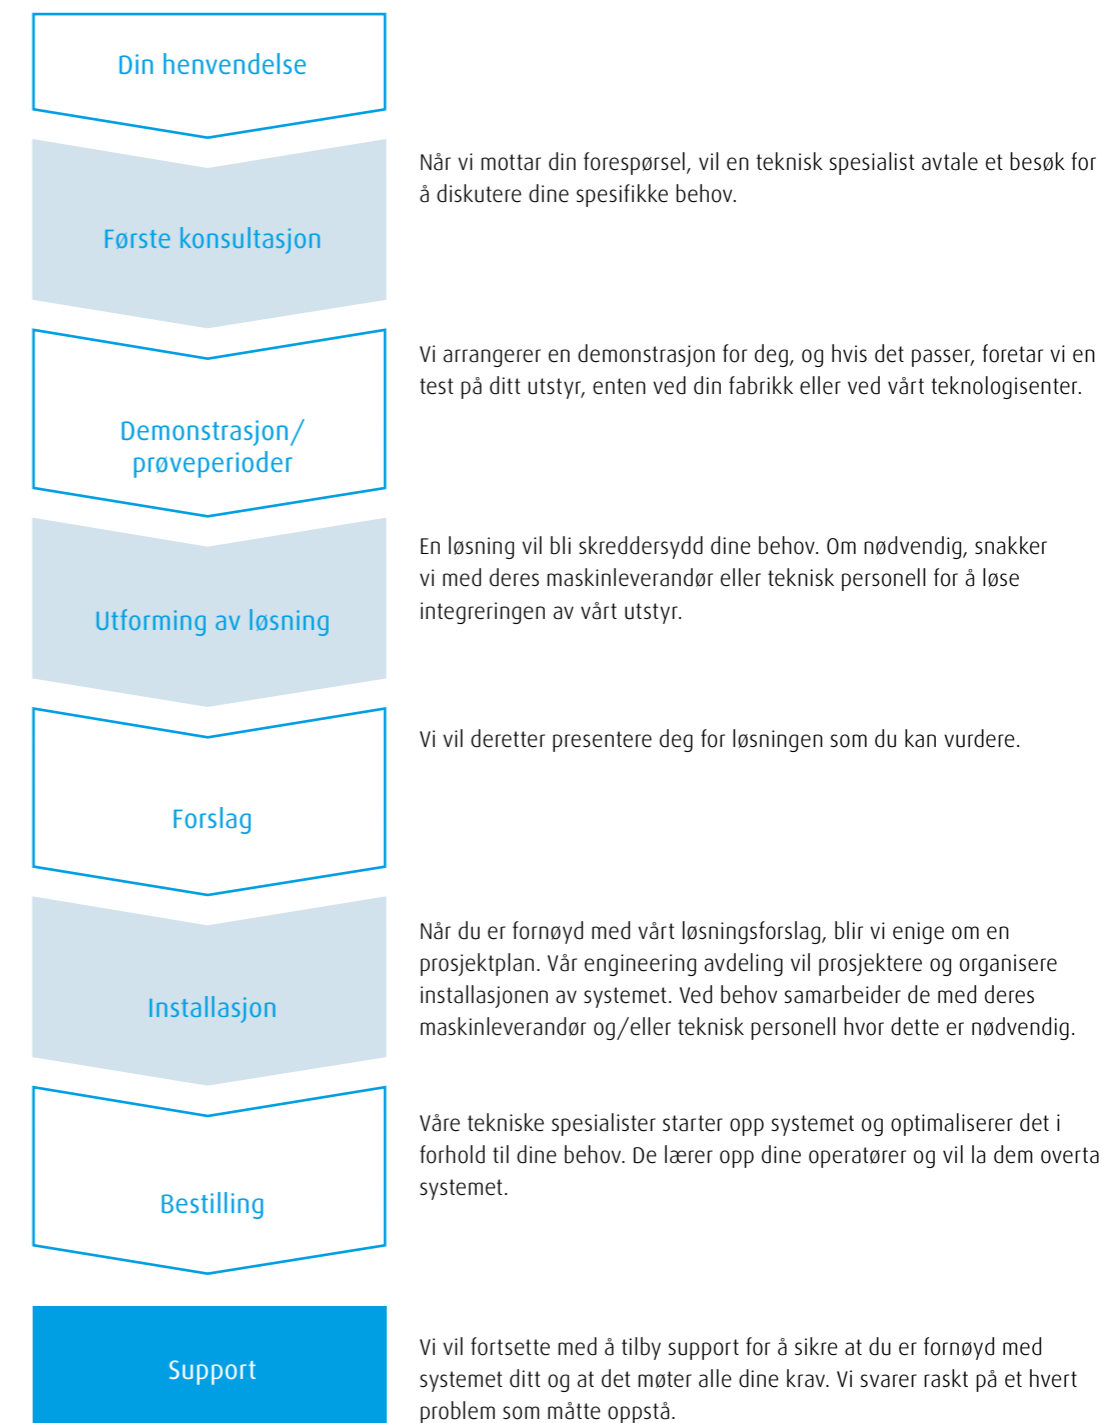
Din henvendelse

Første konsultasjon

Når vi mottar din forespørsel, vil en teknisk spesialist avtale et besøk for å diskutere dine spesifikke behov.

Demonstrasjon/ prøveperioder

Vi arrangerer en demonstrasjon for deg, og hvis det passer, foretar vi en test på ditt utstyr, enten ved din fabrikk eller ved vårt teknologisenter.

Utforming av løsning

En løsning vil bli skreddersydd dine behov. Om nødvendig, snakker vi med deres maskinleverandør eller teknisk personell for å løse integreringen av vårt utstyr.

Forslag

Vi vil deretter presentere deg for løsningen som du kan vurdere.

Installasjon

Når du er fornøyd med vårt løsningsforslag, blir vi enige om en prosjektplan. Vår engineering avdeling vil prosjektere og organisere installasjonen av systemet. Ved behov samarbeider de med deres maskinleverandør og/eller teknisk personell hvor dette er nødvendig.

Bestilling

Våre tekniske spesialister starter opp systemet og optimaliserer det i forhold til dine behov. De lærer opp dine operatører og vil la dem overta systemet.

Support

Vi vil fortsette med å tilby support for å sikre at du er fornøyd med systemet ditt og at det møter alle dine krav. Vi svarer raskt på et hvert problem som måtte oppstå.